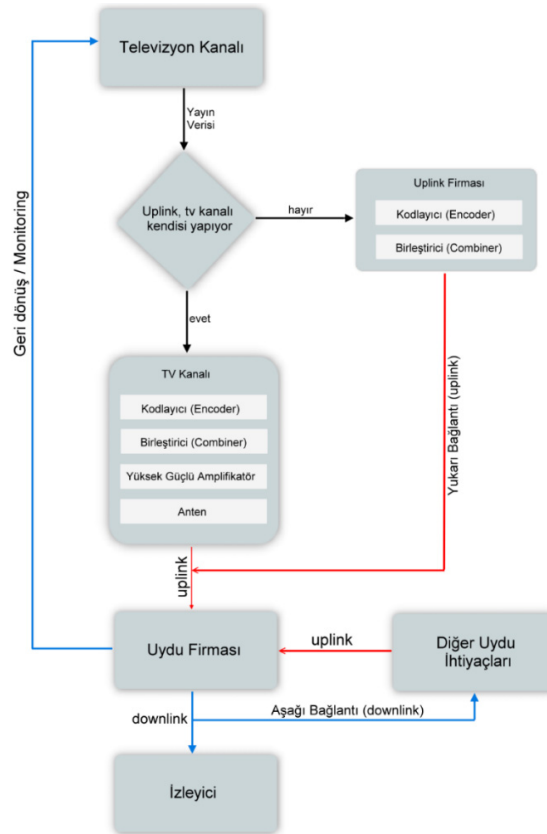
Televizyon Kanalı

Yayın Verisi

Uplink, tv kanalı kendisi yapıyor

hayır

Uplink Firması

Kodlayıcı (Encoder)

Birleştirici (Combiner)

evet

TV Kanalı

Kodlayıcı (Encoder)

Birleştirici (Combiner)

Yüksek Güçlü Amplifikatör

Anten

Yukarı Bağlantı (uplink)

Geri dönüş / Monitoring

uplink

Uydu Firması

uplink

Diğer Uydu İhtiyaçları

downlink

Aşağı Bağlantı (downlink)

İzleyici